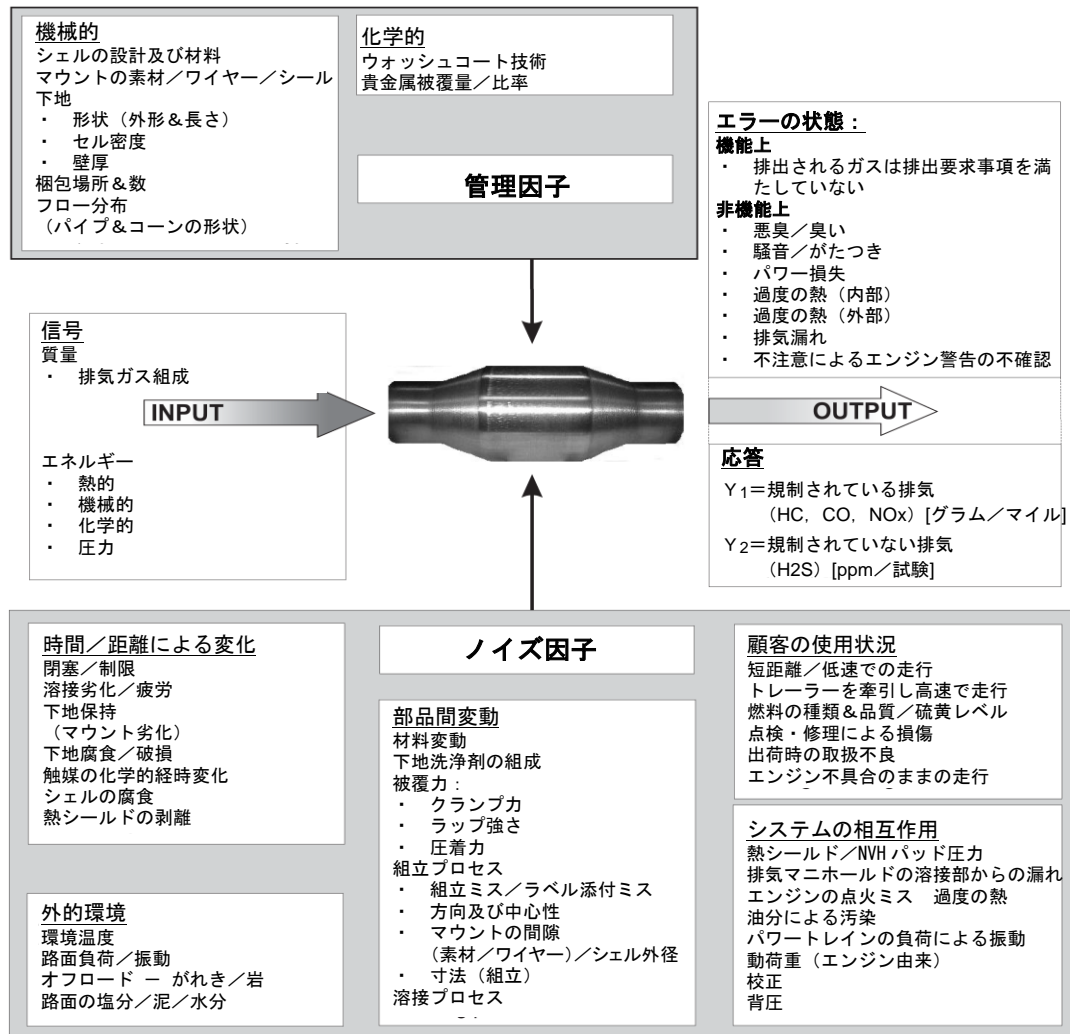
機械的
シェルの設計及び材料
マウントの素材／ワイヤー／シール
下地
・ 形状（外形＆長さ）
・ セル密度
・ 壁厚
梱包場所＆数
フロー分布
（パイプ＆コーンの形状）

化学的
ウォッシュコート技術
貴金属被覆量／比率

管理因子

エラーの状態：
機能上
・ 排出されるガスは排出要求事項を満たしていない
非機能上
・ 悪臭／臭い
・ 騒音／がたつき
・ パワー損失
・ 過度の熱（内部）
・ 過度の熱（外部）
・ 排気漏れ
・ 不注意によるエンジン警告の不確認

信号
質量
・ 排気ガス組成

INPUT

エネルギー
・ 熱的
・ 機械的
・ 化学的
・ 圧力

OUTPUT

応答
$Y_1$＝規制されている排気（HC, CO, NOx）[グラム／マイル]
$Y_2$＝規制されていない排気（H2S）[ppm／試験]

時間／距離による変化
閉塞／制限
溶接劣化／疲労
下地保持
（マウント劣化）
下地腐食／破損
触媒の化学的経時変化
シェルの腐食
熱シールドの剥離

ノイズ因子

部品間変動
材料変動
下地洗浄剤の組成
被覆力：
・ クランプ力
・ ラップ強さ
・ 圧着力
組立プロセス
・ 組立ミス／ラベル添付ミス
・ 方向及び中心性
・ マウントの間隙（素材／ワイヤー）／シェル外径
・ 寸法（組立）
溶接プロセス

顧客の使用状況
短距離／低速での走行
トレーラーを牽引し高速で走行
燃料の種類＆品質／硫黄レベル
点検・修理による損傷
出荷時の取扱不良
エンジン不具合のままの走行

システムの相互作用
熱シールド／NVH パッド圧力
排気マニホールドの溶接部からの漏れ
エンジンの点火ミス 過度の熱
油分による汚染
パワートレインの負荷による振動
動荷重（エンジン由来）
校正
背圧

外的環境
環境温度
路面負荷／振動
オフロード ー がれき／岩
路面の塩分／泥／水分